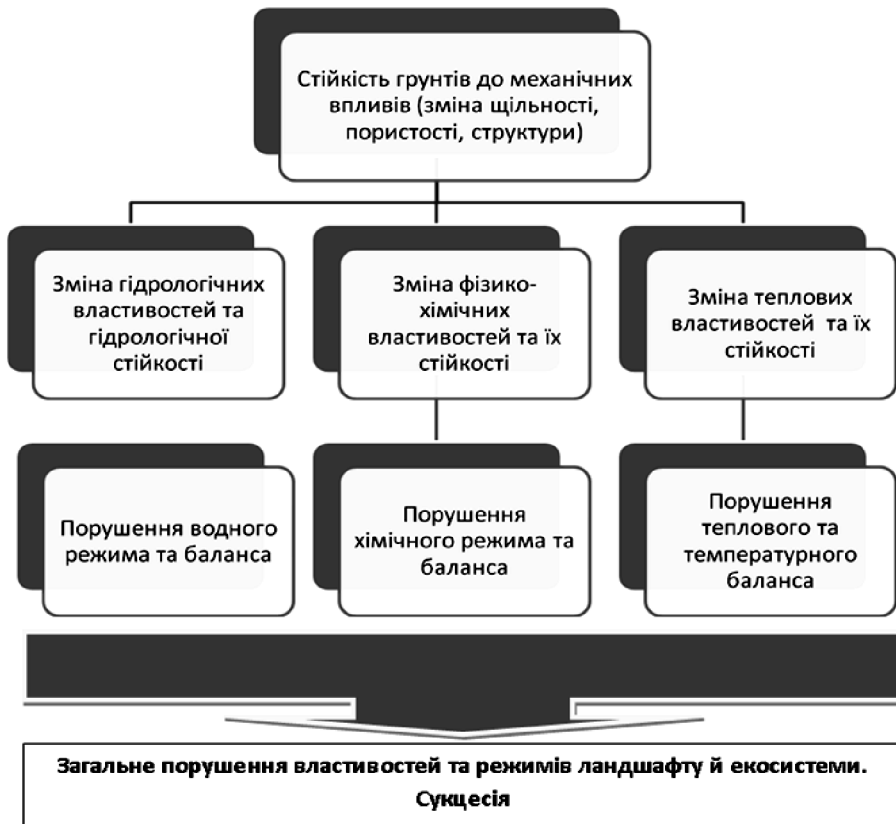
Стійкість грунтів до механічних впливів (зміна щільності, пористості, структури)

Зміна гідрологічних властивостей та гідрологічної стійкості

Зміна фізико-хімічних властивостей та їх стійкості

Зміна теплових властивостей та їх стійкості

Порушення водного режима та баланса

Порушення хімічного режима та баланса

Порушення теплового та температурного баланса

Загальне порушення властивостей та режимів ландшафту й екосистеми. Сукцесія